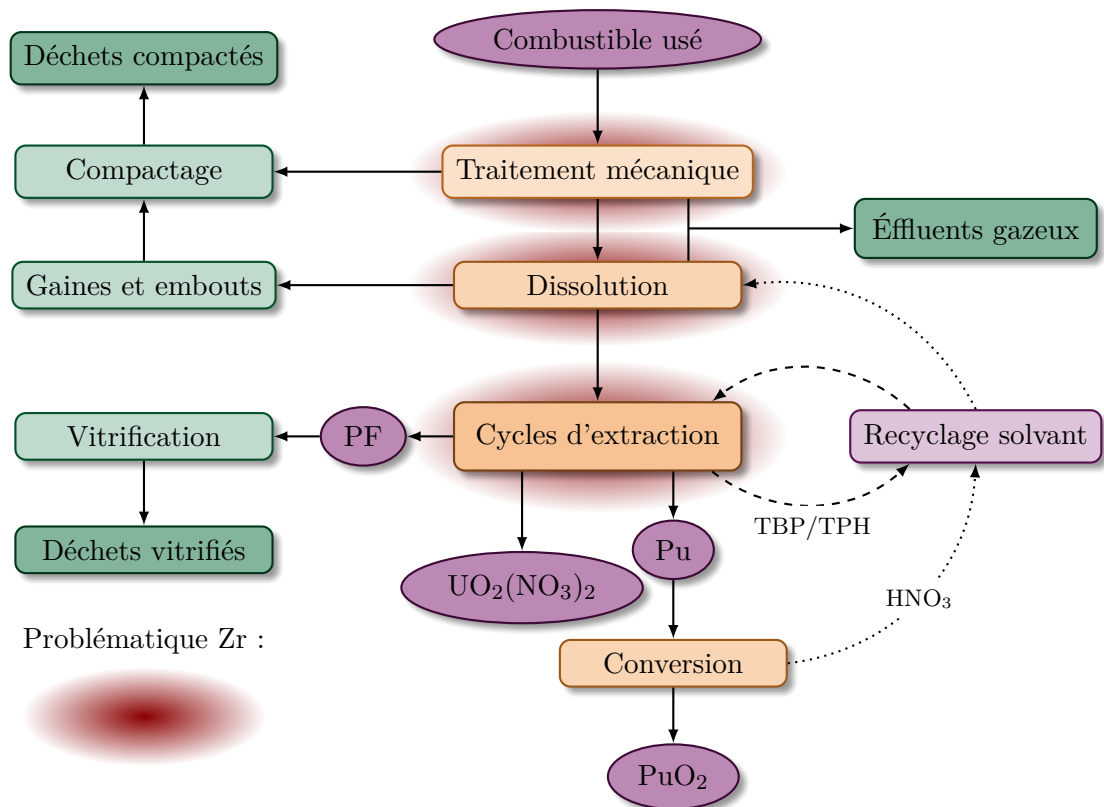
Combustible usé

Déchets compactés

Compactage

Traitement mécanique

Éffluents gazeux

Gaines et embouts

Dissolution

Vitrification

PF

Cycles d'extraction

Recyclage solvant

TBP/TPH

Déchets vitrifiés

Pu

$UO_2(NO_3)_2$

$HNO_3$

Problématique Zr :

Conversion

$PuO_2$